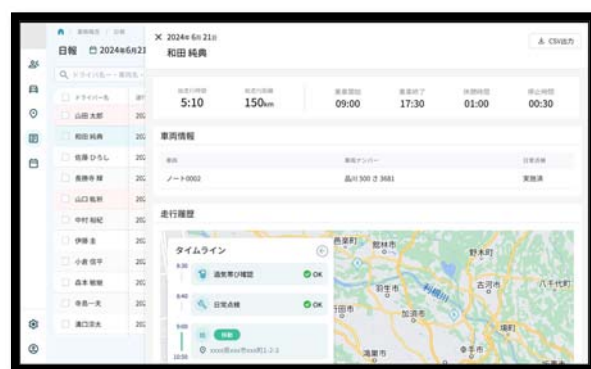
日報 2024年6月21

× 2024年6月21日
和田 純典

CSV出力

5:10
150km
09:00
17:30
01:00
00:30

車両情報

ノート0002
品川 500 さ 3681
実施済

走行履歴

タイムライン
酒気帯び確認 OK
日常点検 OK

山田 太郎
和田 純典
佐藤 ひろし
長勝寺 翔
山口 有莉
中村 裕紀
伊藤 圭
小倉 信平
森本 敏樹
寺島一大
濱口京太

野木町
古河市
八千代町
加須市
羽生市
利根川
鴻巣市
坂東市
幸手市